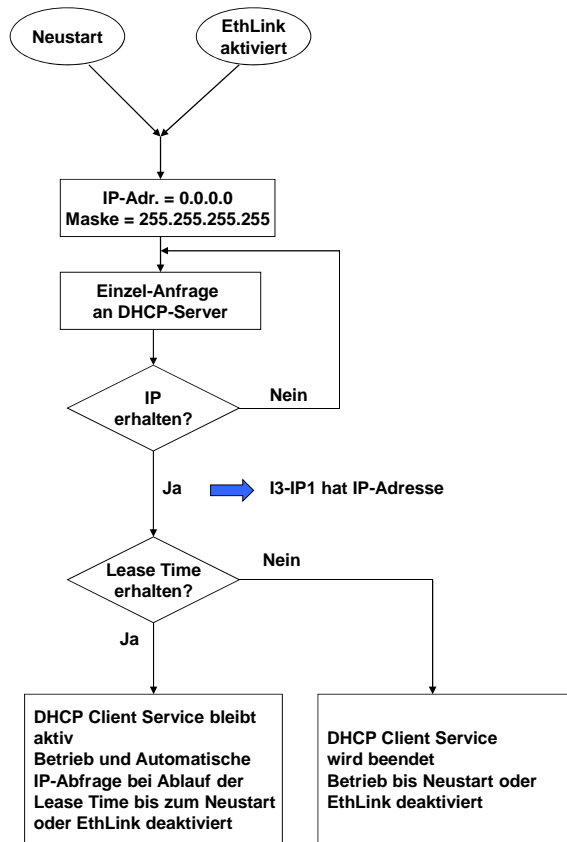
Neustart

EthLink aktiviert

IP-Adr. = 0.0.0.0
Maske = 255.255.255.255

Einzel-Anfrage an DHCP-Server

IP erhalten?

Nein

Ja

I3-IP1 hat IP-Adresse

Lease Time erhalten?

Nein

Ja

DHCP Client Service bleibt aktiv
Betrieb und Automatische IP-Abfrage bei Ablauf der Lease Time bis zum Neustart oder EthLink deaktiviert

DHCP Client Service wird beendet
Betrieb bis Neustart oder EthLink deaktiviert